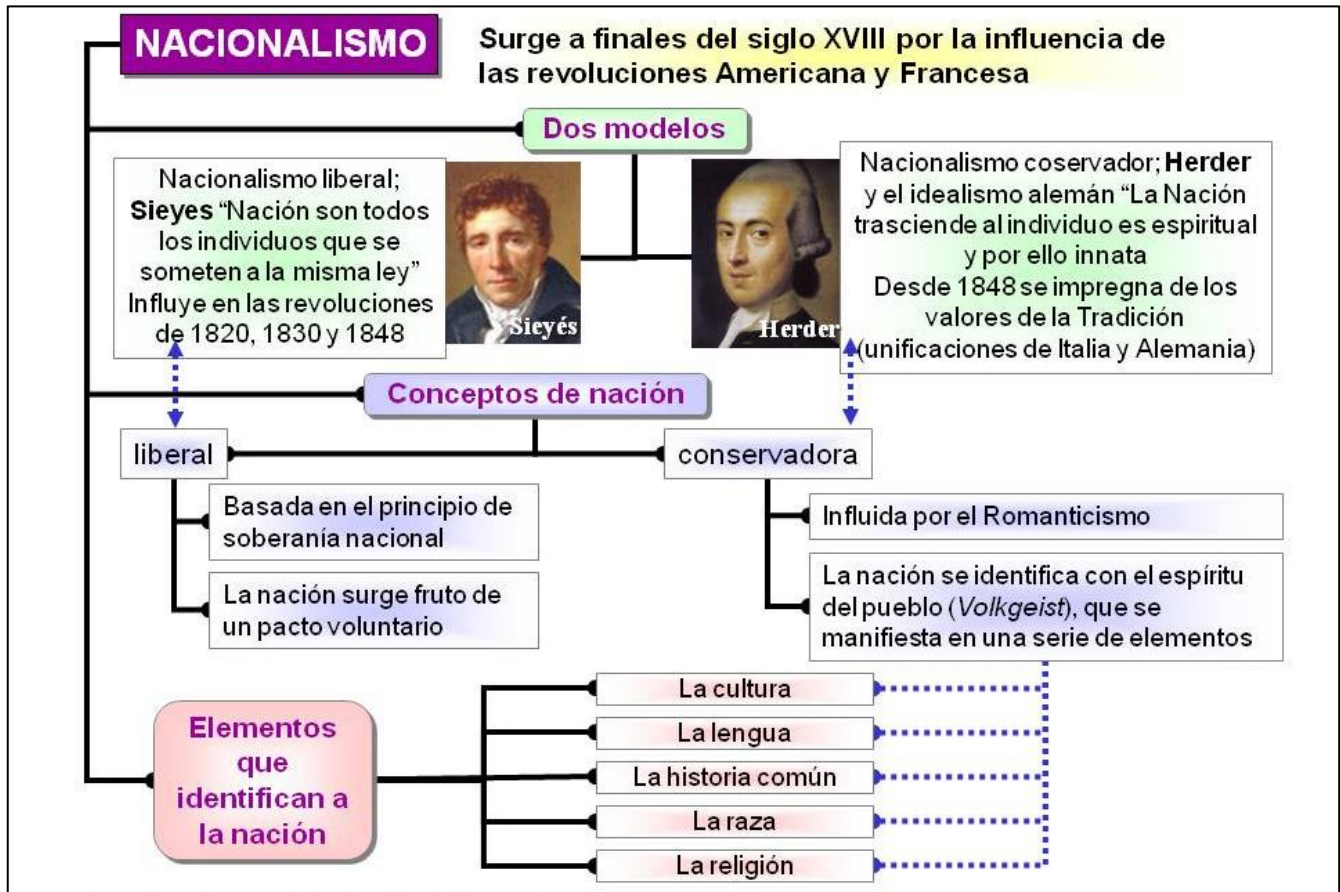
NACIONALISMO

Surge a finales del siglo XVIII por la influencia de las revoluciones Americana y Francesa

Dos modelos

Nacionalismo liberal; Sieyes "Nación son todos los individuos que se someten a la misma ley" Influye en las revoluciones de 1820, 1830 y 1848

Sieyés

Herder

Nacionalismo coservador; Herder y el idealismo alemán "La Nación trasciende al individuo es espiritual y por ello innata Desde 1848 se impregna de los valores de la Tradición (unificaciones de Italia y Alemania)

Conceptos de nación

liberal

conservadora

Basada en el principio de soberanía nacional

La nación surge fruto de un pacto voluntario

Influida por el Romanticismo

La nación se identifica con el espíritu del pueblo (*Volkgeist*), que se manifiesta en una serie de elementos

Elementos que identifican a la nación

La cultura

La lengua

La historia común

La raza

La religión